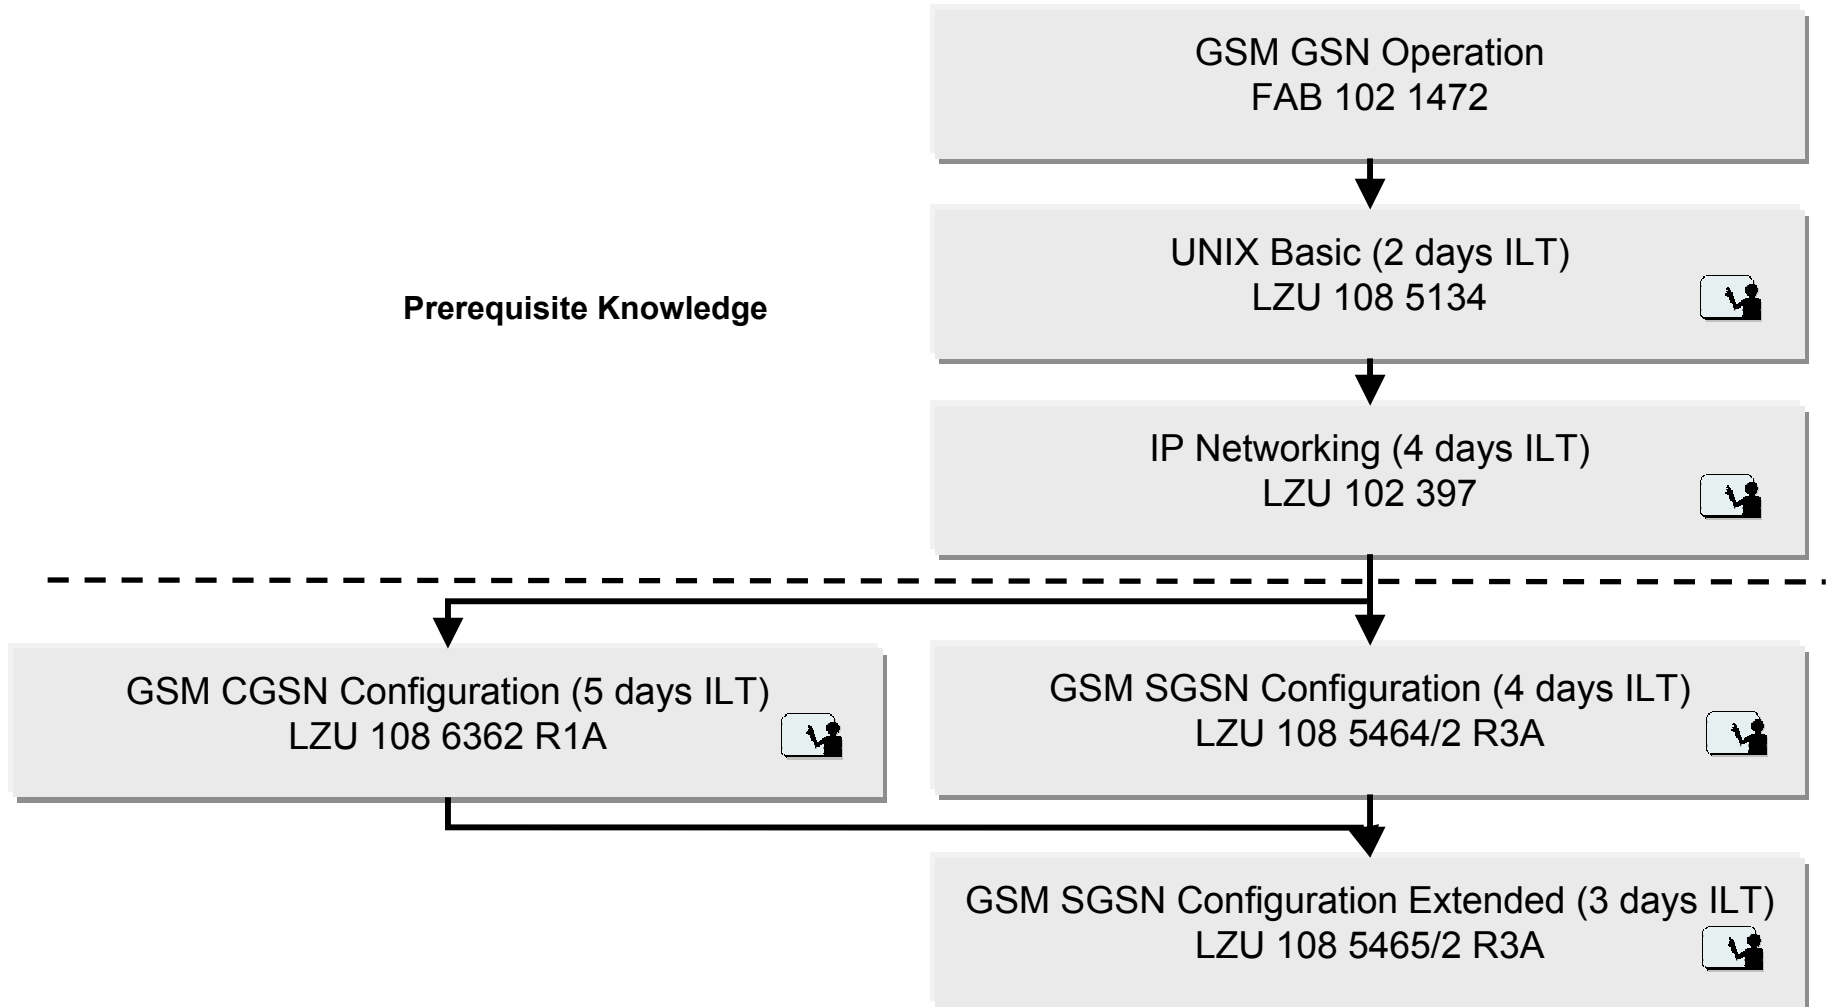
GSM GSN Operation
FAB 102 1472

Prerequisite Knowledge

UNIX Basic (2 days ILT)
LZU 108 5134

IP Networking (4 days ILT)
LZU 102 397

GSM CGSN Configuration (5 days ILT)
LZU 108 6362 R1A

GSM SGSN Configuration (4 days ILT)
LZU 108 5464/2 R3A

GSM SGSN Configuration Extended (3 days ILT)
LZU 108 5465/2 R3A